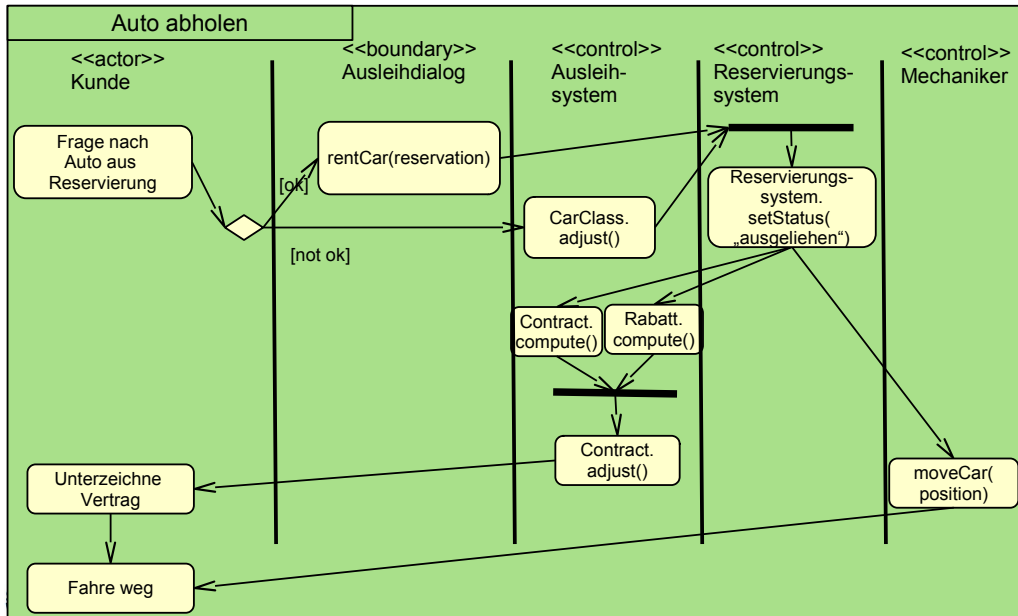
Auto abholen

<<actor>>
Kunde

<<boundary>>
Ausleihdialog

<<control>>
Ausleihsystem

<<control>>
Reservierungssystem

<<control>>
Mechaniker

Frage nach Auto aus Reservierung

[ok]

[not ok]

rentCar(reservation)

CarClass. adjust()

Reservierungssystem. setStatus( „ausgeliehen“)

Contract. compute()

Rabatt. compute()

Contract. adjust()

Unterzeichne Vertrag

moveCar( position)

Fahre weg